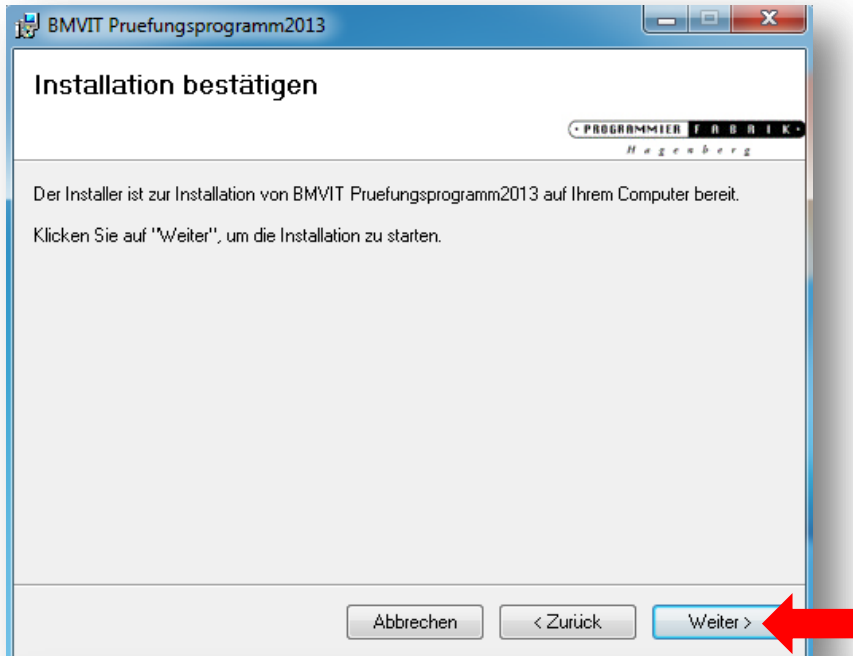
BMVIT Pruefungsprogramm2013

Installation bestätigen

PROGRAMMIER FABRIK
Hagenberg

Der Installer ist zur Installation von BMVIT Pruefungsprogramm2013 auf Ihrem Computer bereit.

Klicken Sie auf "Weiter", um die Installation zu starten.

Abbrechen

< Zurück

Weiter >